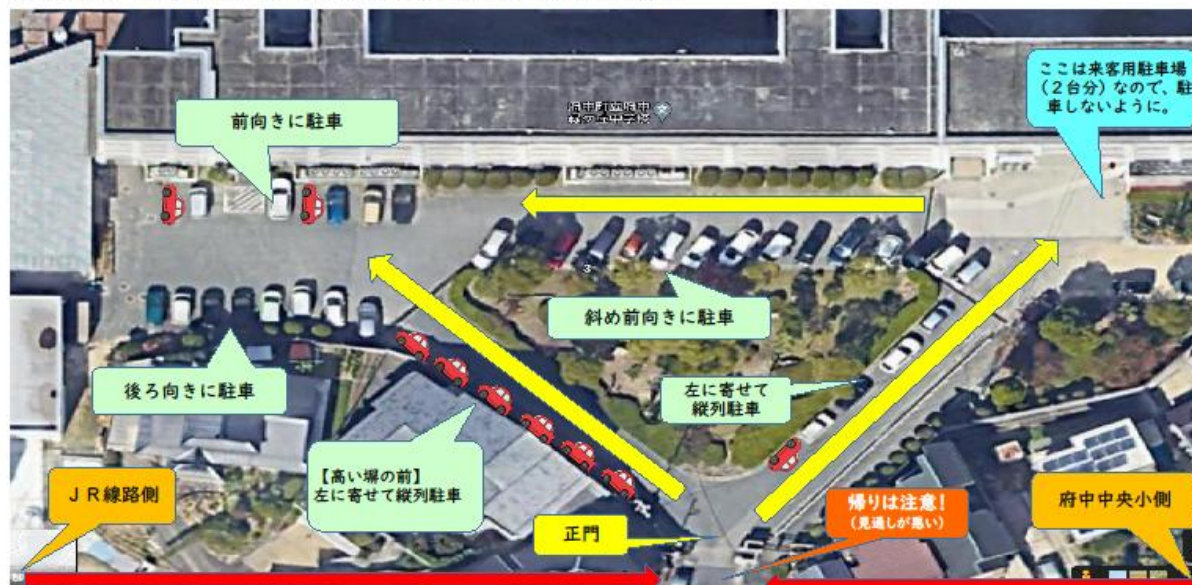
前向きに駐車

ここは来客用駐車場（２台分）なので、駐車しないように。

斜め前向きに駐車

後ろ向きに駐車

左に寄せて縦列駐車

【高い塀の前】左に寄せて縦列駐車

ＪＲ線路側

正門

帰りは注意！（見通しが悪い）

府中中央小側